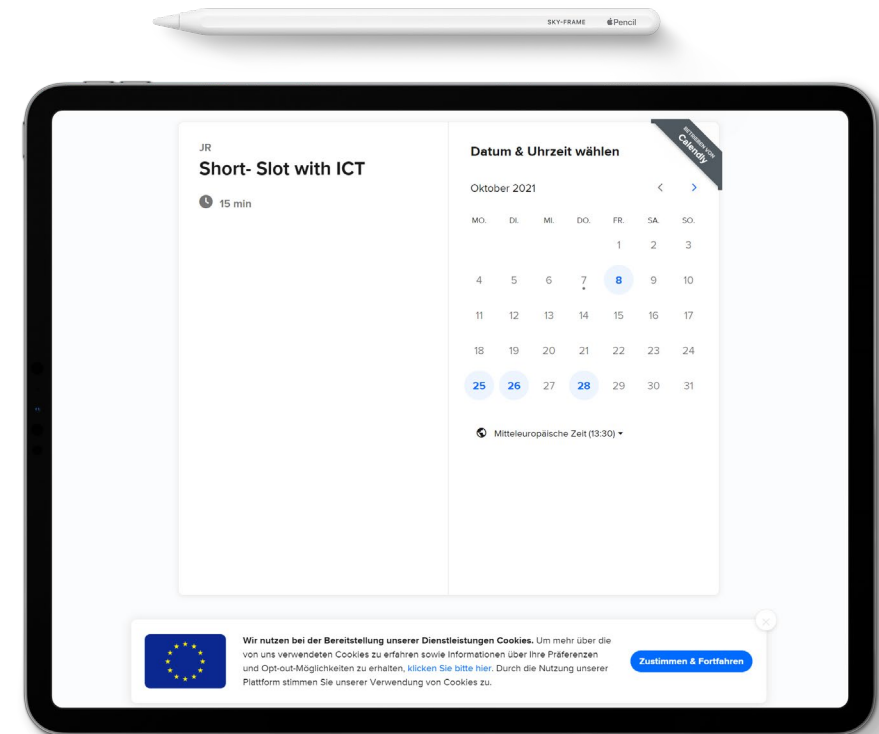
SKY-FRAME Pencil

JR
Short- Slot with ICT
15 min

Datum & Uhrzeit wählen

BETRIEBEN VON Calendly

Oktober 2021

| MO. | DI. | MI. | DO. | FR. | SA. | SO. |
|---|---|---|---|---|---|---|
| | | | | 1 | 2 | 3 |
| 4 | 5 | 6 | 7 | 8 | 9 | 10 |
| 11 | 12 | 13 | 14 | 15 | 16 | 17 |
| 18 | 19 | 20 | 21 | 22 | 23 | 24 |
| 25 | 26 | 27 | 28 | 29 | 30 | 31 |

Mitteleuropäische Zeit (13:30)

Wir nutzen bei der Bereitstellung unserer Dienstleistungen Cookies. Um mehr über die von uns verwendeten Cookies zu erfahren sowie Informationen über Ihre Präferenzen und Opt-out-Möglichkeiten zu erhalten, klicken Sie bitte hier. Durch die Nutzung unserer Plattform stimmen Sie unserer Verwendung von Cookies zu.

Zustimmen & Fortfahren